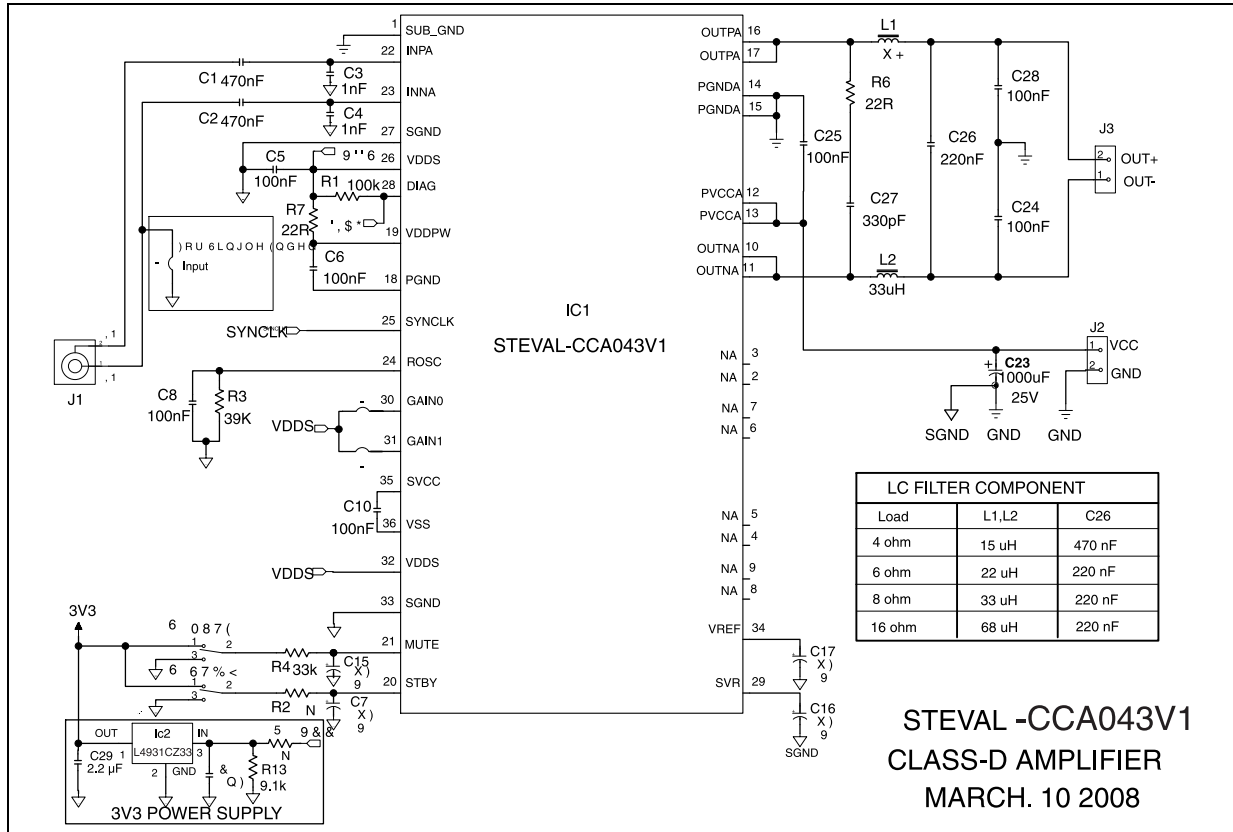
1 SUB_GND
22 INPA
C1 470nF
C3 1nF
23 INNA
C2 470nF
C4 1nF
27 SGND
C5
9 '' 6
26 VDDS
100nF
R1 100k
28 DIAG
R7 22R
', $ *
19 VDDPW
) RU 6LQJOH (QGH
- Input
C6 100nF
18 PGND
, 1
, 1
J1
SYNCLK
25 SYNCLK
24 ROSC
C8 100nF
R3 39K
30 GAIN0
VDDS
31 GAIN1
35 SVCC
C10 100nF
36 VSS
32 VDDS
VDDS
3V3
33 SGND
6 0 8 7 (
21 MUTE
6 6 7 % <
R4 33k
C15 X) 9
20 STBY
R2 N
C7 X) 9
OUT
Ic2 L4931CZ33
IN
C29 2.2 µF
1 2 GND 3
5 N
9 & &
& Q)
R13 9.1k
3V3 POWER SUPPLY
IC1
STEVAL-CCA043V1
OUTPA 16
OUTPA 17
PGNDA 14
PGNDA 15
PVCCA 12
PVCCA 13
OUTNA 10
OUTNA 11
NA 3
NA 2
NA 7
NA 6
NA 5
NA 4
NA 9
NA 8
VREF 34
SVR 29
C17 X) 9
C16 X) 9
SGND
L1 X +
R6 22R
C25 100nF
C27 330pF
L2 33uH
C26 220nF
C28 100nF
C24 100nF
J3
2 OUT+
1 OUT-
J2
1 VCC
2 GND
C23 1000uF 25V
SGND GND GND

| LC FILTER COMPONENT | | |
|---|---|---|
| Load | L1,L2 | C26 |
| 4 ohm | 15 uH | 470 nF |
| 6 ohm | 22 uH | 220 nF |
| 8 ohm | 33 uH | 220 nF |
| 16 ohm | 68 uH | 220 nF |

STEVAL -CCA043V1
CLASS-D AMPLIFIER
MARCH. 10 2008